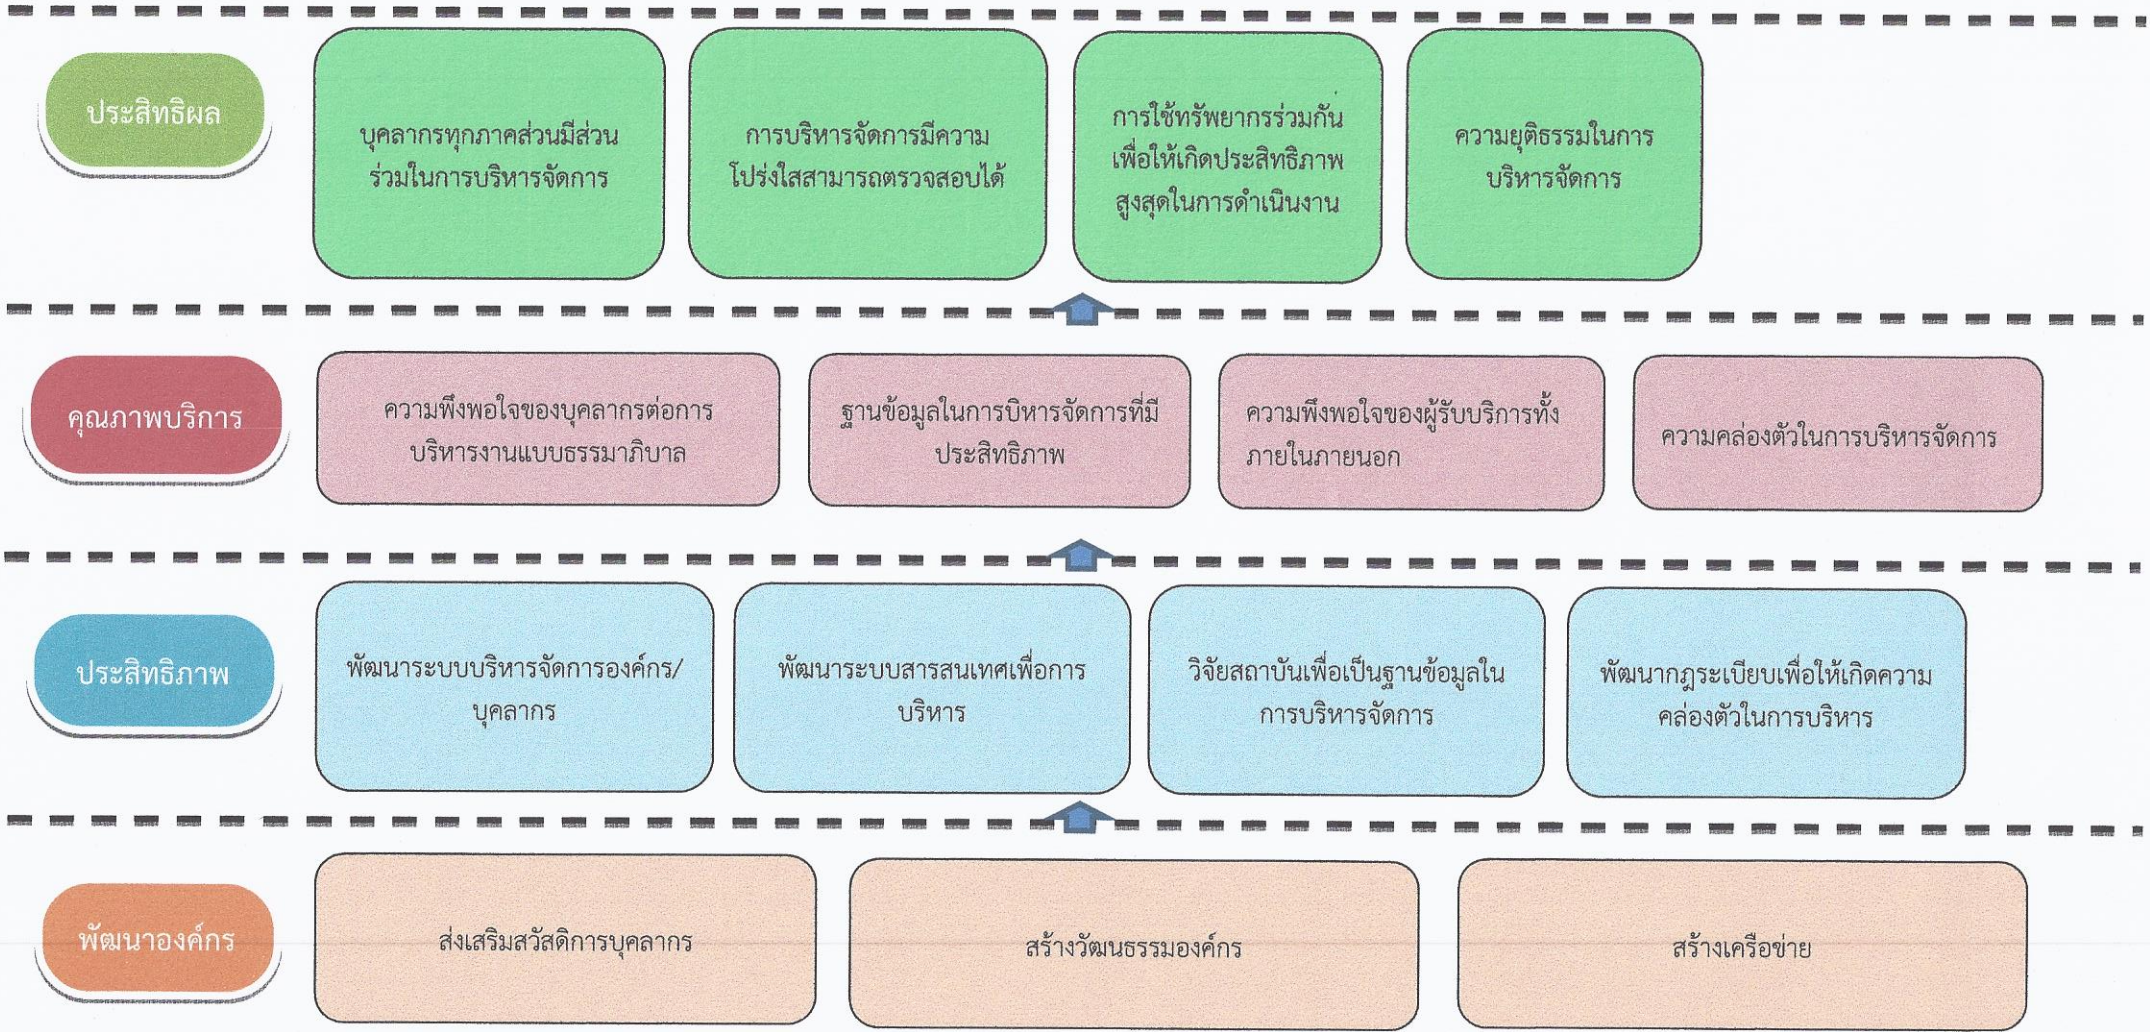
ประสิทธิผล

บุคลากรทุกภาคส่วนมีส่วนร่วมในการบริหารจัดการ

การบริหารจัดการมีความโปร่งใสสามารถตรวจสอบได้

การใช้ทรัพยากรร่วมกันเพื่อให้เกิดประสิทธิภาพสูงสุดในการดำเนินงาน

ความยุติธรรมในการบริหารจัดการ

คุณภาพบริการ

ความพึงพอใจของบุคลากรต่อการบริหารงานแบบธรรมาภิบาล

ฐานข้อมูลในการบิหารจัดการที่มีประสิทธิภาพ

ความพึงพอใจของผู้รับบริการทั้งภายในภายนอก

ความคล่องตัวในการบริหารจัดการ

ประสิทธิภาพ

พัฒนาระบบบริหารจัดการองค์กร/บุคลากร

พัฒนาระบบสารสนเทศเพื่อการบริหาร

วิจัยสถาบันเพื่อเป็นฐานข้อมูลในการบริหารจัดการ

พัฒนากฎระเบียบเพื่อให้เกิดความคล่องตัวในการบริหาร

พัฒนาองค์กร

ส่งเสริมสวัสดิการบุคลากร

สร้างวัฒนธรรมองค์กร

สร้างเครือข่าย